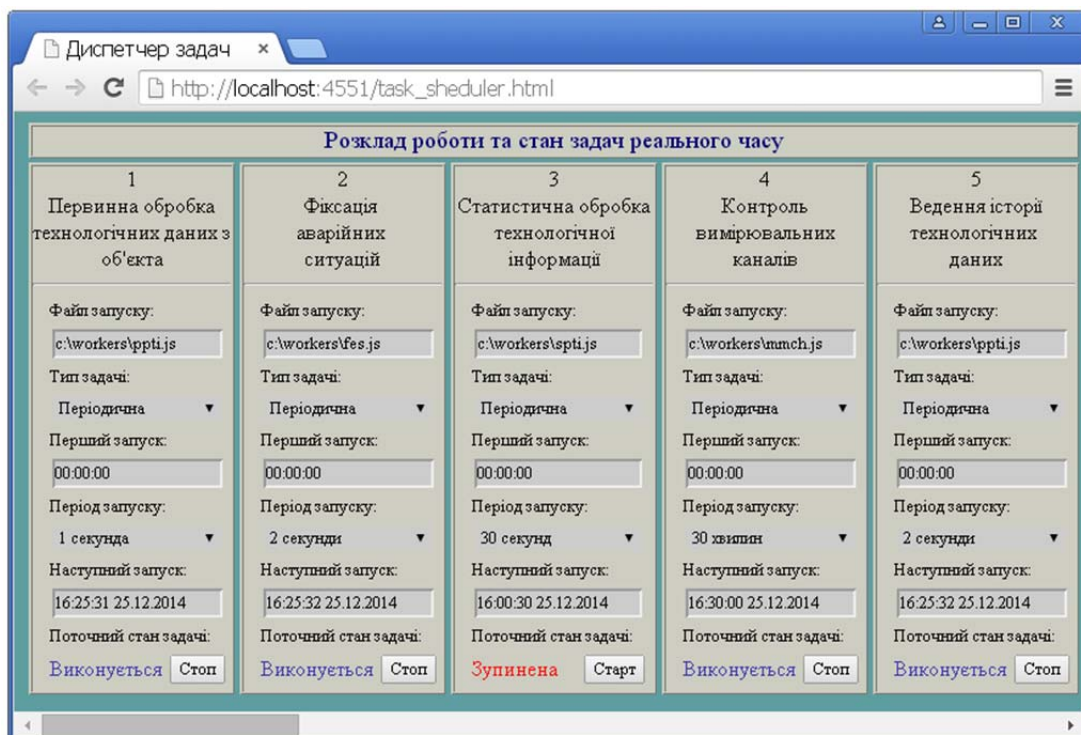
Диспетчер задач ×

http://localhost:4551/task_sheduler.html

Розклад роботи та стан задач реального часу

| 1 Первинна обробка технологічних даних з об'єкта | 2 Фіксація аварійних ситуацій | 3 Статистична обробка технологічної інформації | 4 Контроль вимірювальних каналів | 5 Ведення історії технологічних даних |
|---|---|---|---|---|
| Файл запуску: c:\workers\ppti.js | Файл запуску: c:\workers\fes.js | Файл запуску: c:\workers\spti.js | Файл запуску: c:\workers\mmch.js | Файл запуску: c:\workers\ppti.js |
| Тип задачі: Періодична | Тип задачі: Періодична | Тип задачі: Періодична | Тип задачі: Періодична | Тип задачі: Періодична |
| Перший запуск: 00:00:00 | Перший запуск: 00:00:00 | Перший запуск: 00:00:00 | Перший запуск: 00:00:00 | Перший запуск: 00:00:00 |
| Період запуску: 1 секунда | Період запуску: 2 секунди | Період запуску: 30 секунд | Період запуску: 30 хвилин | Період запуску: 2 секунди |
| Наступний запуск: 16:25:31 25.12.2014 | Наступний запуск: 16:25:32 25.12.2014 | Наступний запуск: 16:00:30 25.12.2014 | Наступний запуск: 16:30:00 25.12.2014 | Наступний запуск: 16:25:32 25.12.2014 |
| Поточний стан задачі: Виконується Стоп | Поточний стан задачі: Виконується Стоп | Поточний стан задачі: Зупинена Старт | Поточний стан задачі: Виконується Стоп | Поточний стан задачі: Виконується Стоп |